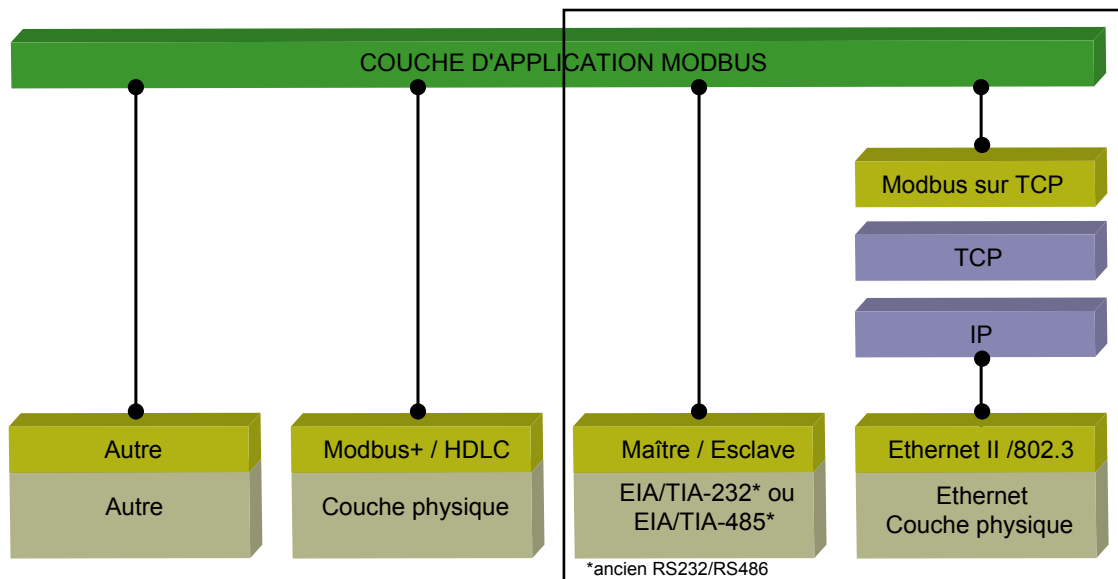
COUCHE D'APPLICATION MODBUS

Modbus sur TCP

TCP

IP

Autre

Autre

Modbus+ / HDLC

Couche physique

Maître / Esclave

EIA/TIA-232* ou EIA/TIA-485*

Ethernet II /802.3

Ethernet Couche physique

*ancien RS232/RS486